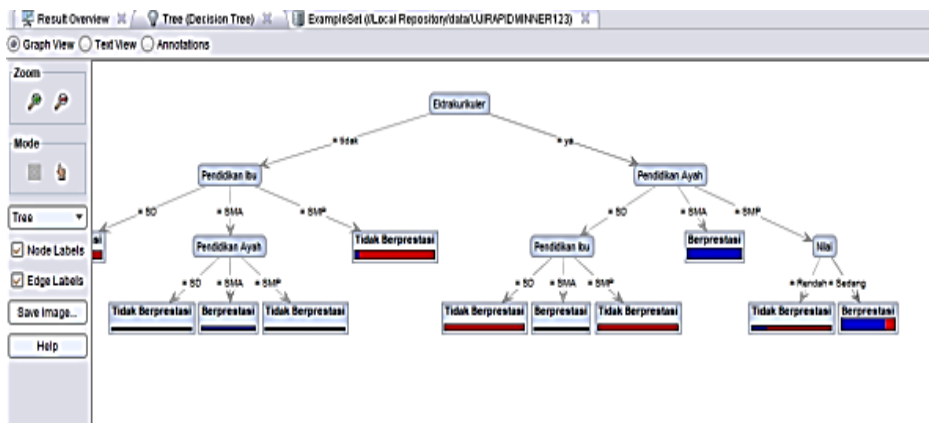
Result Overview | Tree (Decision Tree) | ExampleSet (//Local Repository/data/UJIRAPIDMINNER123)

Graph View | Text View | Annotations

Zoom

Mode

Tree

Node Labels

Edge Labels

Save Image...

Help

Ektrakurikuler

= tidak

= ya

Pendidikan Ibu

= SD

= SMA

= SMP

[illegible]ai

Pendidikan Ayah

= SD

= SMA

= SMP

Tidak Berprestasi

Berprestasi

Tidak Berprestasi

Tidak Berprestasi

Pendidikan Ayah

= SD

= SMA

= SMP

Pendidikan Ibu

= SD

= SMA

= SMP

Tidak Berprestasi

Berprestasi

Tidak Berprestasi

Berprestasi

Nilai

= Rendah

= Sedang

Tidak Berprestasi

Berprestasi